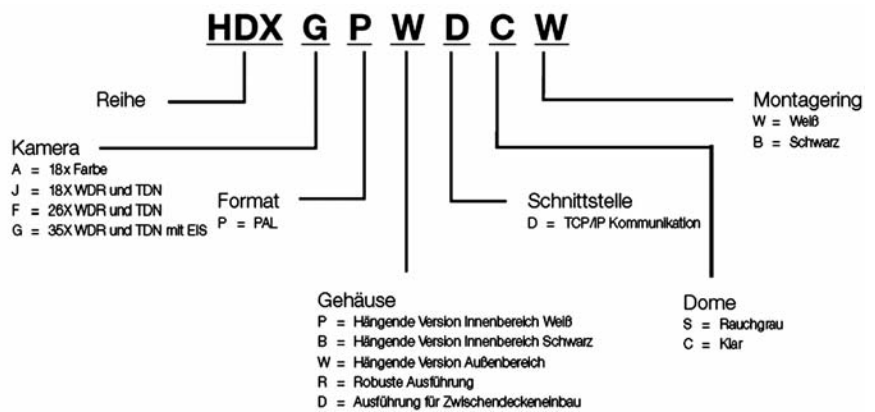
HDX G P W D C W

Reihe

Kamera
A = 18x Farbe
J = 18X WDR und TDN
F = 26X WDR und TDN
G = 35X WDR und TDN mit EIS

Format
P = PAL

Gehäuse
P = Hängende Version Innenbereich Weiß
B = Hängende Version Innenbereich Schwarz
W = Hängende Version Außenbereich
R = Robuste Ausführung
D = Ausführung für Zwischendeckeneinbau

Schnittstelle
D = TCP/IP Kommunikation

Dome
S = Rauchgrau
C = Klar

Montagering
W = Weiß
B = Schwarz